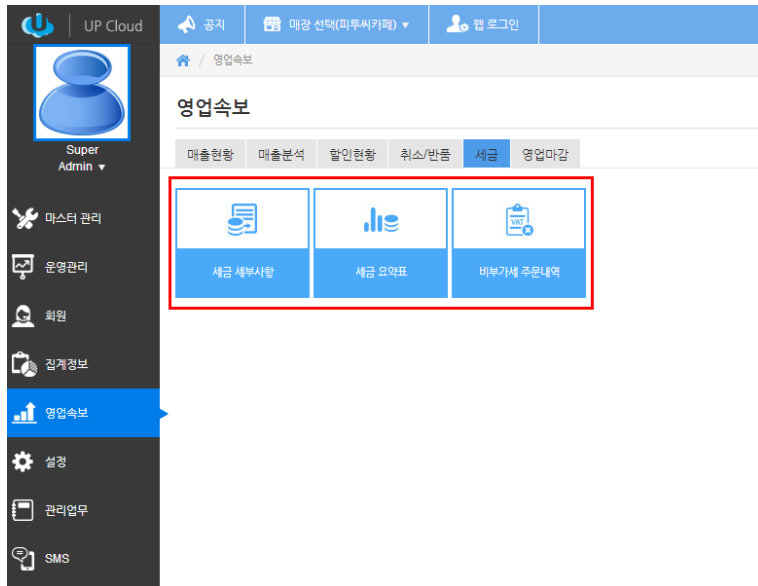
UP Cloud

공지

매장 선택(피투씨카페) ▾

웹 로그인

Super Admin ▾

마스터 관리

운영관리

회원

집계정보

영업속보

설정

관리업무

SMS

/ 영업속보

영업속보

매출현황 | 매출분석 | 할인현황 | 취소/반품 | 세금 | 영업마감

세금 세부사항

세금 요약표

VAT

비부가세 주문내역